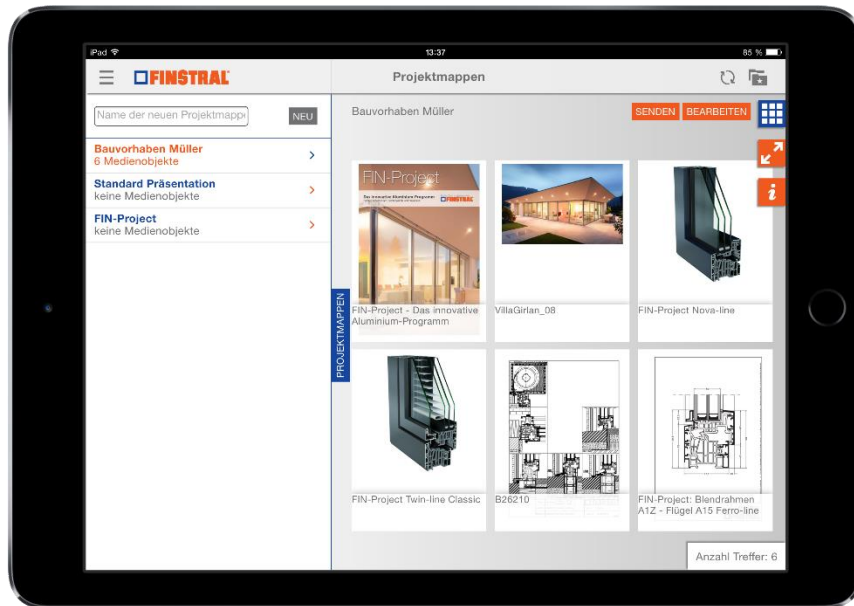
iPad
13:37
85 %

FINSTRAL

Projektmappen

Name der neuen Projektmappe
NEU

Bauvorhaben Müller
6 Medienobjekte

Standard Präsentation
keine Medienobjekte

FIN-Project
keine Medienobjekte

PROJEKTMAPPEN

Bauvorhaben Müller

SENDEN
BEARBEITEN

FIN-Project
FINSTRAL

FIN-Project - Das innovative Aluminium-Programm

VillaGirlan_08

FIN-Project Nova-line

FIN-Project Twin-line Classic

B26210

FIN-Project: Blendrahmen A1Z - Flügel A15 Ferro-line

Anzahl Treffer: 6